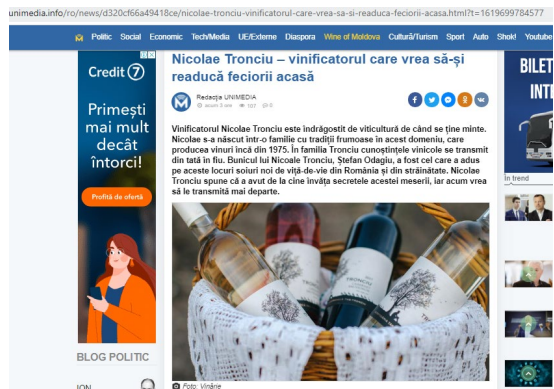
unimedia.info/ro/news/d320cf66a49418ce/nicolae-tronciu-vinificatorul-care-vrea-sa-si-readuca-feciorii-acasa.html?t=1619699784577

Politic Social Economic Tech/Media UE/Externe Diaspora Wine of Moldova Cultură/Turism Sport Auto Shok! Youtube

Credit 7

Primești mai mult decât întorci!

Profită de ofertă

BLOG POLITIC

ION

Nicolae Tronciu – vinificatorul care vrea să-și readucă feciorii acasă

Redacția UNIMEDIA

acum 3 ore 107 0

Vinificatorul Nicolae Tronciu este îndrăgostit de viticultură de când se ține minte. Nicolae s-a născut într-o familie cu tradiții frumoase în acest domeniu, care producea vinuri încă din 1975. În familia Tronciu cunoștințele vinicole se transmit din tată în fiu. Bunicul lui Nicoale Tronciu, Ștefan Odagiu, a fost cel care a adus pe aceste locuri soiuri noi de viță-de-vie din România și din străinătate. Nicolae Tronciu spune că a avut de la cine învăța secretele acestei meserii, iar acum vrea să le transmită mai departe.

Foto: Vinăria

BILET

INT

în trend